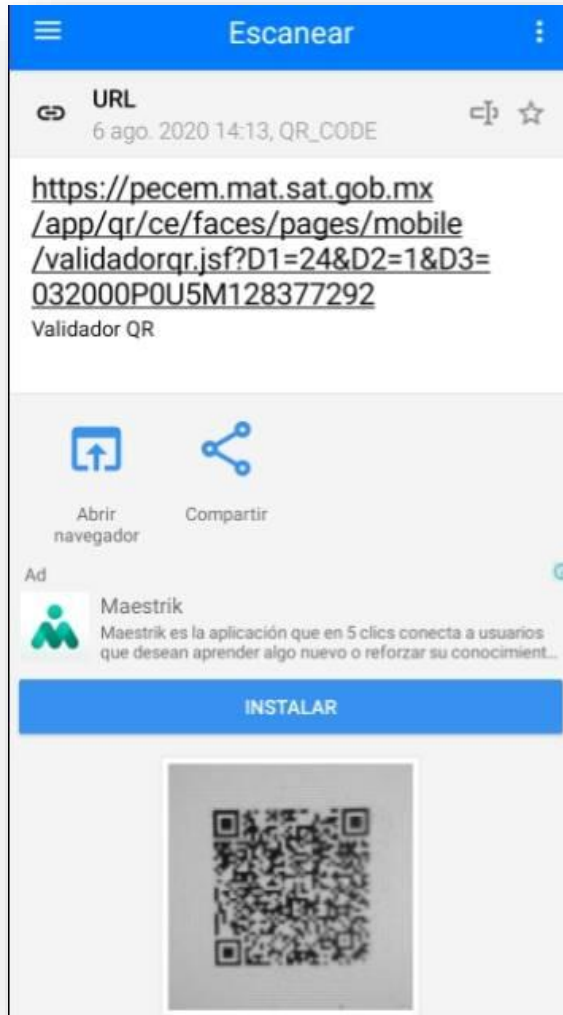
Escanear

URL
6 ago. 2020 14:13, QR_CODE

https://pecem.mat.sat.gob.mx/app/qr/ce/faces/pages/mobile/validadorqr.jsf?D1=24&D2=1&D3=032000P0U5M128377292
Validador QR

Abrir navegador

Compartir

Ad

Maestrik
Maestrik es la aplicación que en 5 clics conecta a usuarios que desean aprender algo nuevo o reforzar su conocimient...

INSTALAR